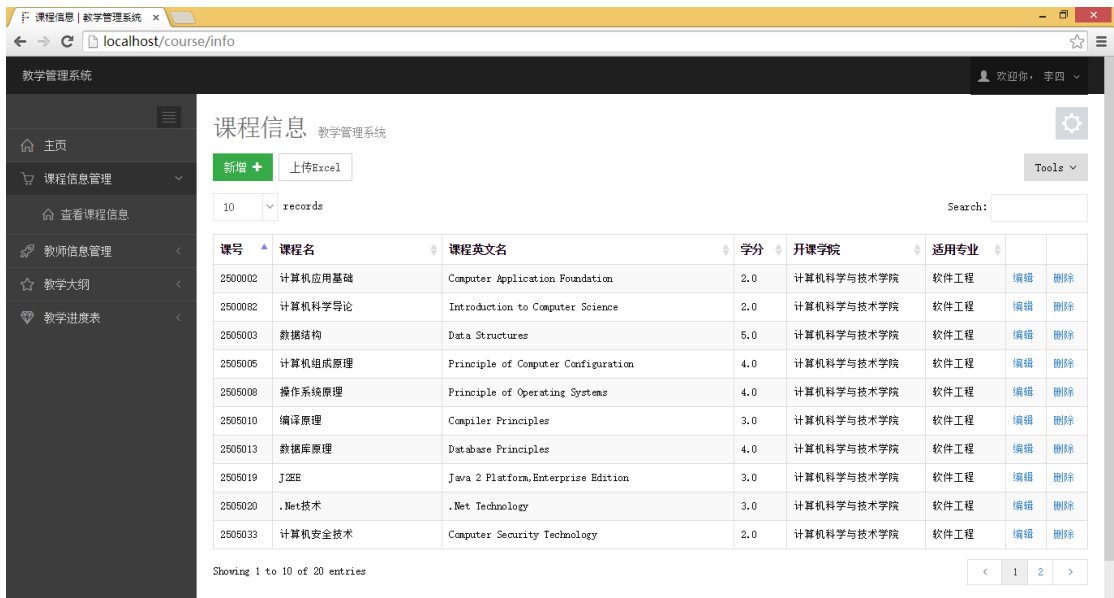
课程信息 | 教学管理系统 ×

localhost/course/info

教学管理系统

欢迎你，李四

主页

课程信息管理

查看课程信息

教师信息管理

教学大纲

教学进度表

课程信息 教学管理系统

新增 +

上传Excel

Tools

10 records

Search:

| 课号 | 课程名 | 课程英文名 | 学分 | 开课学院 | 适用专业 | | |
|---|---|---|---|---|---|---|---|
| 2500002 | 计算机应用基础 | Computer Application Foundation | 2.0 | 计算机科学与技术学院 | 软件工程 | 编辑 | 删除 |
| 2500082 | 计算机科学导论 | Introduction to Computer Science | 2.0 | 计算机科学与技术学院 | 软件工程 | 编辑 | 删除 |
| 2505003 | 数据结构 | Data Structures | 5.0 | 计算机科学与技术学院 | 软件工程 | 编辑 | 删除 |
| 2505005 | 计算机组成原理 | Principle of Computer Configuration | 4.0 | 计算机科学与技术学院 | 软件工程 | 编辑 | 删除 |
| 2505008 | 操作系统原理 | Principle of Operating Systems | 4.0 | 计算机科学与技术学院 | 软件工程 | 编辑 | 删除 |
| 2505010 | 编译原理 | Compiler Principles | 3.0 | 计算机科学与技术学院 | 软件工程 | 编辑 | 删除 |
| 2505013 | 数据库原理 | Database Principles | 4.0 | 计算机科学与技术学院 | 软件工程 | 编辑 | 删除 |
| 2505019 | J2EE | Java 2 Platform,Enterprise Edition | 3.0 | 计算机科学与技术学院 | 软件工程 | 编辑 | 删除 |
| 2505020 | .Net技术 | .Net Technology | 3.0 | 计算机科学与技术学院 | 软件工程 | 编辑 | 删除 |
| 2505033 | 计算机安全技术 | Computer Security Technology | 2.0 | 计算机科学与技术学院 | 软件工程 | 编辑 | 删除 |

Showing 1 to 10 of 20 entries

‹ 1 2 ›